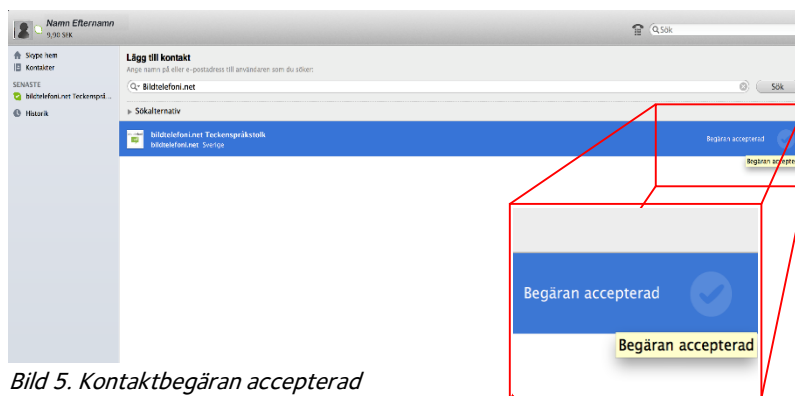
Namn Efternamn
9,90 SEK

Sök

Skype hem
Kontakter
SENASTE
bildtelefoni.net Teckenspr...
Historik

Lägg till kontakt
Ange namn på eller e-postadress till användaren som du söker:

Bildtelefoni.net

Sök

Sökalternativ

bildtelefoni.net Teckenspråkstolk
bildtelefoni.net Sverige

Begäran accepterad

Begäran accepte

Begäran accepterad

Begäran accepterad

Bild 5. Kontaktbegäran accepterad